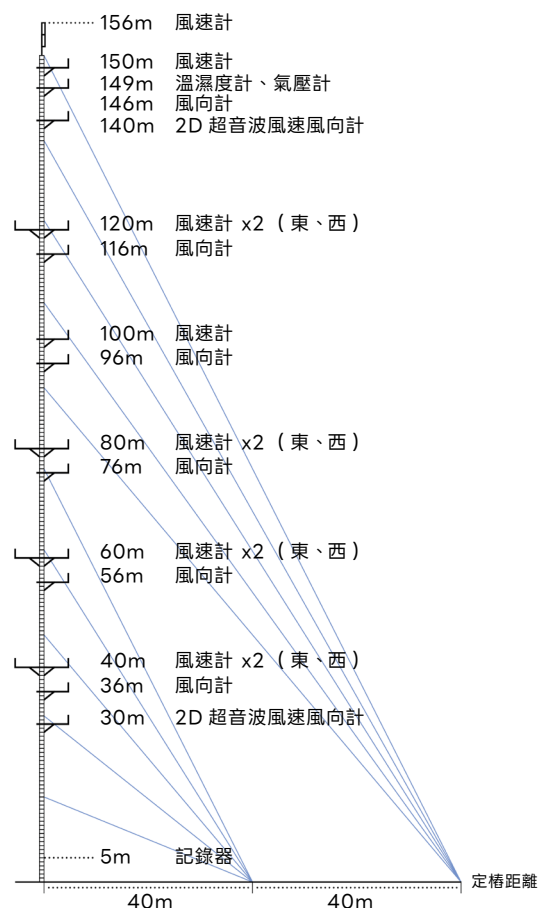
156m 風速計
150m 風速計
149m 溫濕度計、氣壓計
146m 風向計
140m 2D 超音波風速風向計
120m 風速計 x2（東、西）
116m 風向計
100m 風速計
96m 風向計
80m 風速計 x2（東、西）
76m 風向計
60m 風速計 x2（東、西）
56m 風向計
40m 風速計 x2（東、西）
36m 風向計
30m 2D 超音波風速風向計
5m 記錄器
定樁距離
40m
40m